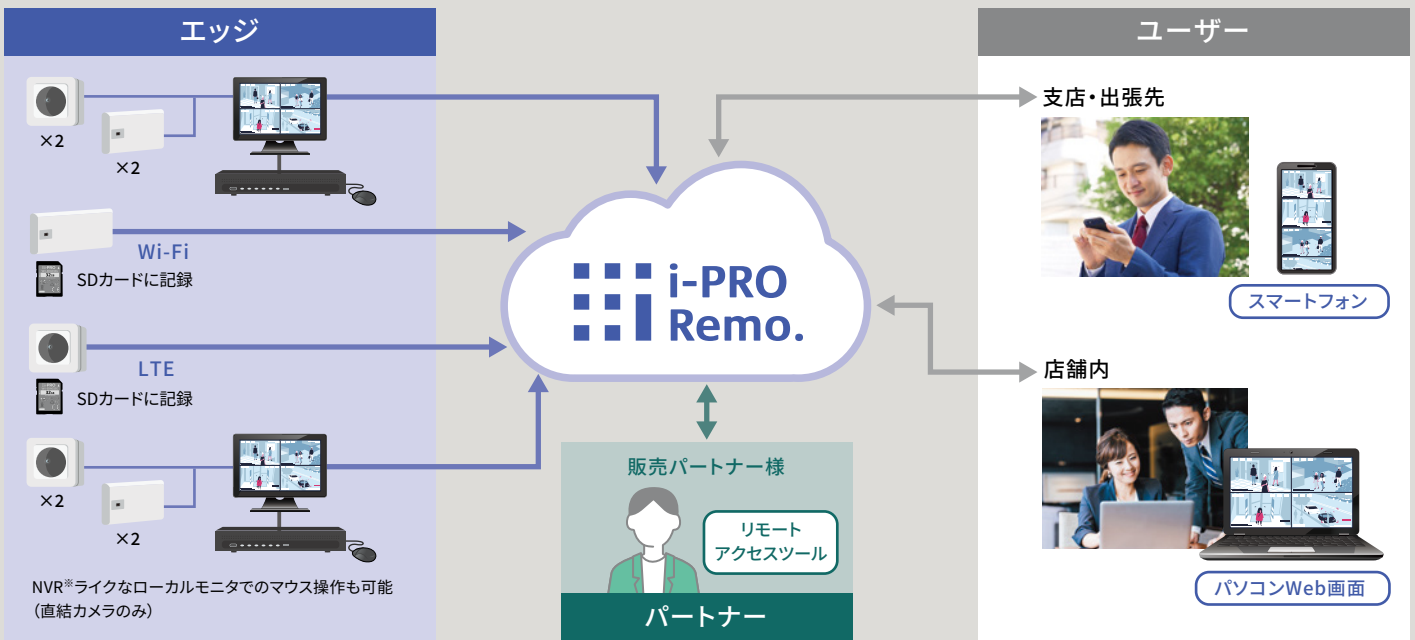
エッジ

×2

×2

Wi-Fi

SDカードに記録

LTE

SDカードに記録

×2

×2

NVR※ライクなローカルモニタでのマウス操作も可能（直結カメラのみ）

i-PRO Remo.

販売パートナー様

リモートアクセスツール

パートナー

ユーザー

支店・出張先

スマートフォン

店舗内

パソコンWeb画面